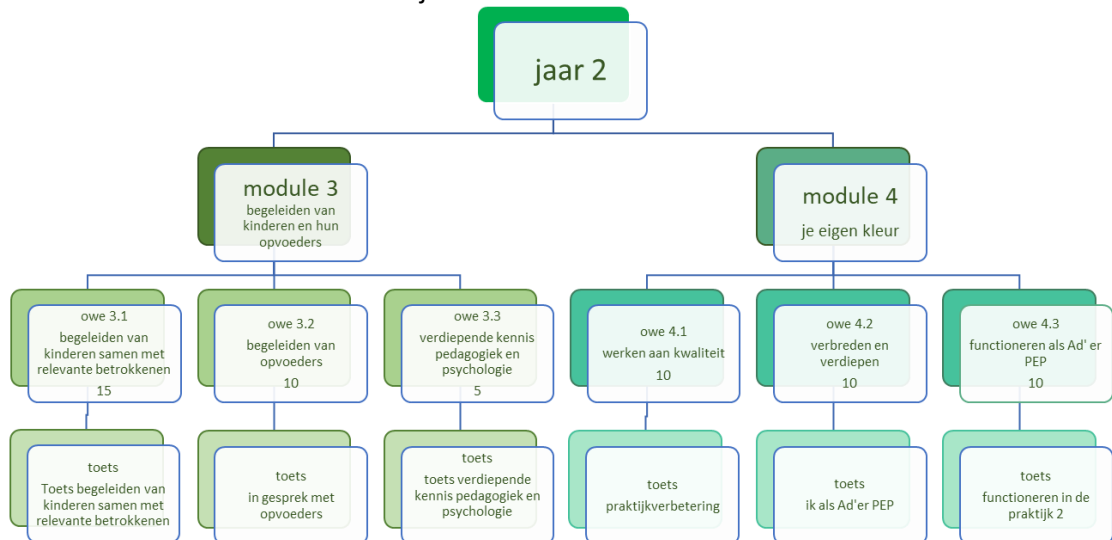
jaar 2

module 3
begeleiden van kinderen en hun opvoeders

module 4
je eigen kleur

owe 3.1
begeleiden van kinderen samen met relevante betrokkenen
15

owe 3.2
begeleiden van opvoeders
10

owe 3.3
verdiepende kennis pedagogiek en psychologie
5

owe 4.1
werken aan kwaliteit
10

owe 4.2
verbreden en verdiepen
10

owe 4.3
functioneren als Ad' er PEP
10

toets
Toets begeleiden van kinderen samen met relevante betrokkenen

toets
in gesprek met opvoeders

toets
toets verdiepende kennis pedagogiek en psychologie

toets
praktijkverbetering

toets
ik als Ad'er PEP

toets
functioneren in de praktijk 2